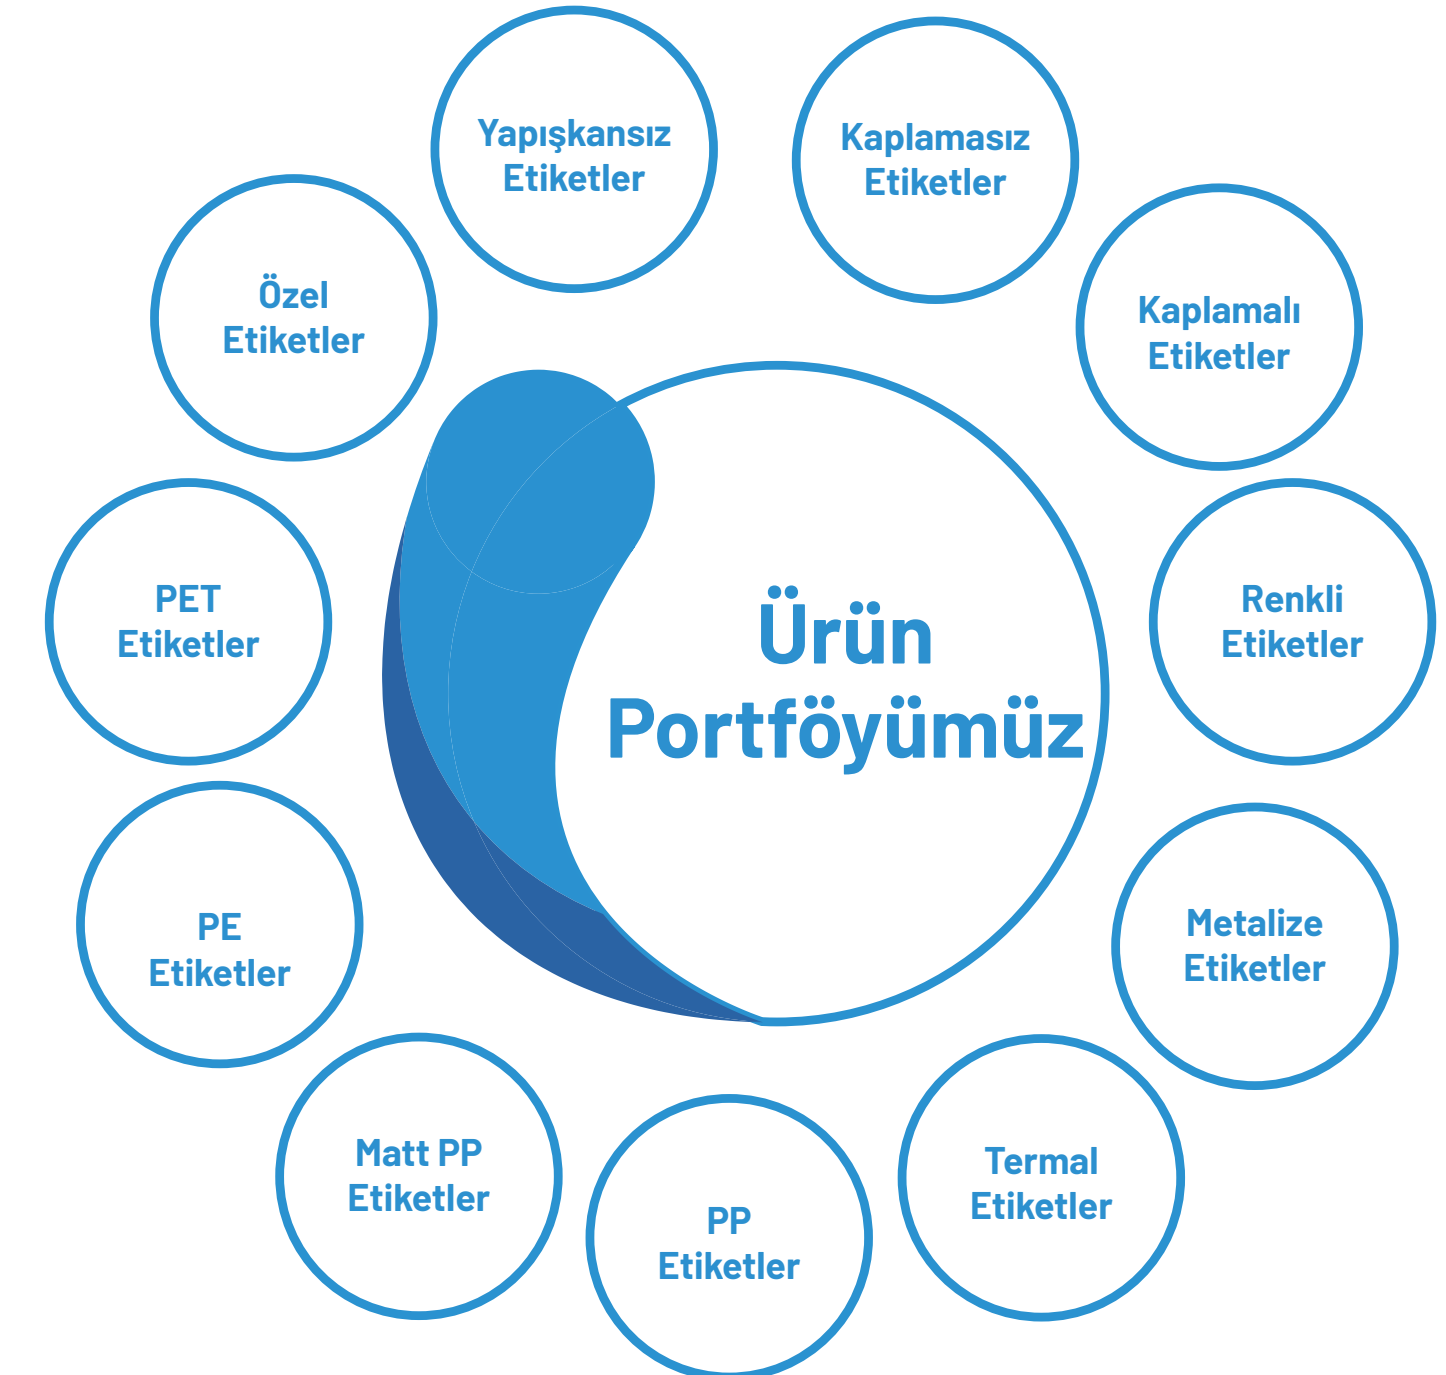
Ürün Portföyümüz

Yapışkansız Etiketler

Kaplamasız Etiketler

Kaplamalı Etiketler

Renkli Etiketler

Metalize Etiketler

Termal Etiketler

PP Etiketler

Matt PP Etiketler

PE Etiketler

PET Etiketler

Özel Etiketler